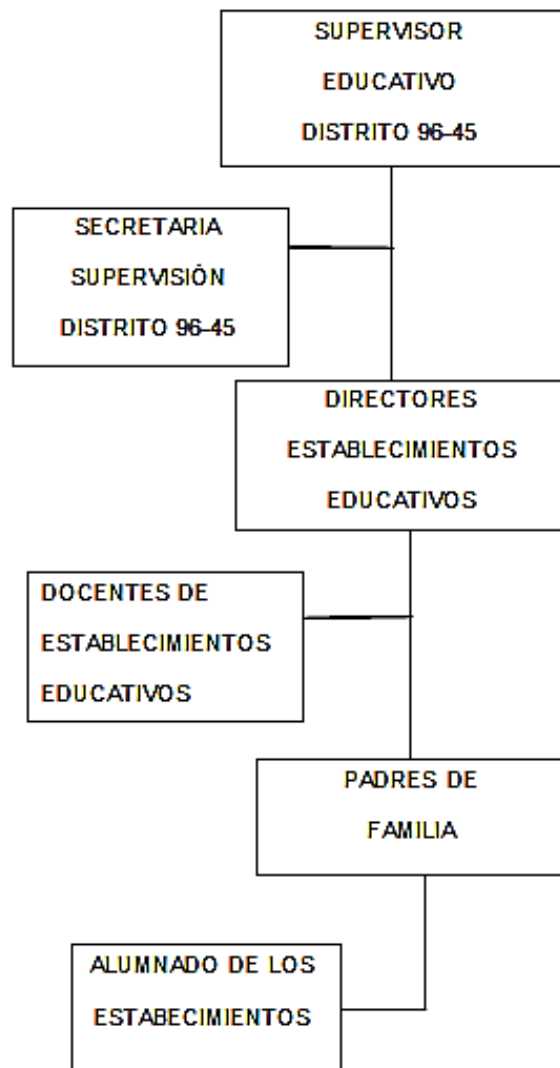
SUPERVISOR
EDUCATIVO
DISTRITO 96-45

SECRETARIA
SUPERVISIÓN
DISTRITO 96-45

DIRECTORES
ESTABLECIMIENTOS
EDUCATIVOS

DOCENTES DE
ESTABLECIMIENTOS
EDUCATIVOS

PADRES DE
FAMILIA

ALUMNADO DE LOS
ESTABECIMIENTOS